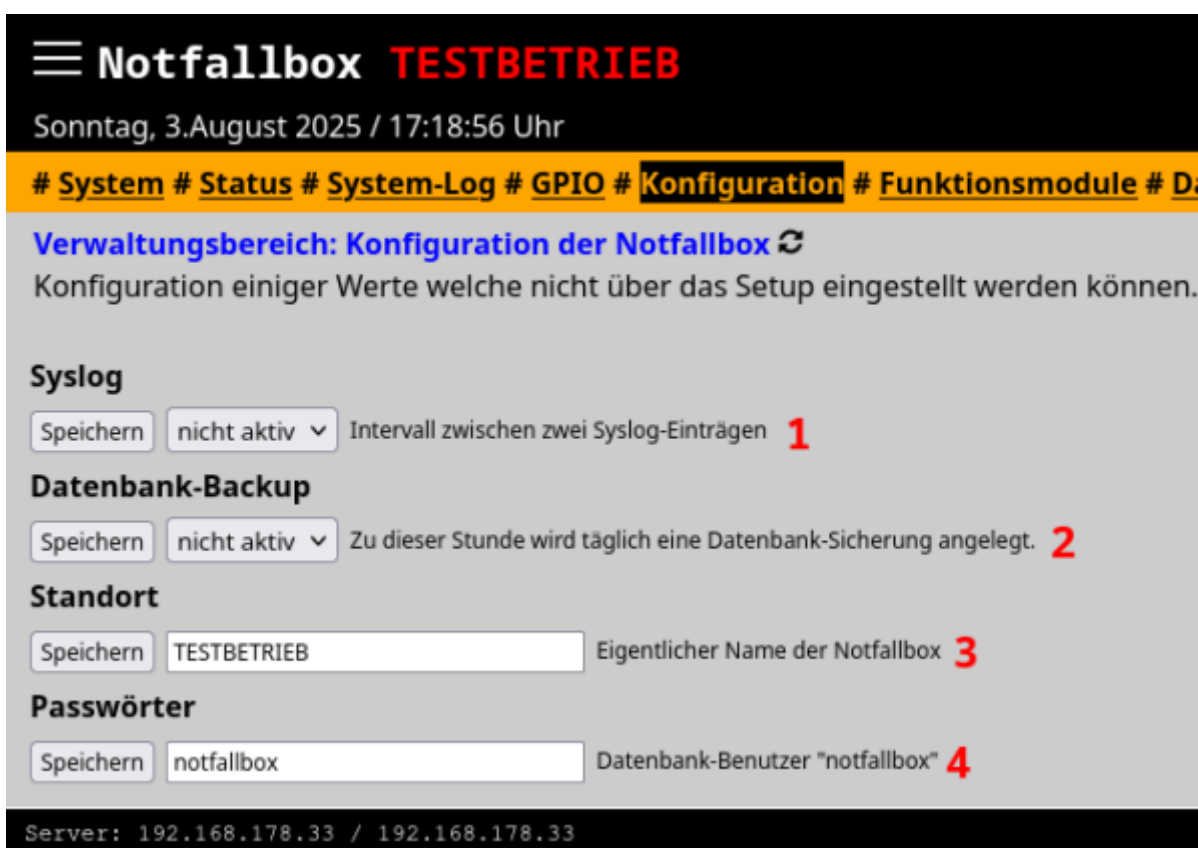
Notfallbox TESTBETRIEB

Sonntag, 3.August 2025 / 17:18:56 Uhr

# System # Status # System-Log # GPIO # Konfiguration # Funktionsmodule # D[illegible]

Verwaltungsbereich: Konfiguration der Notfallbox

Konfiguration einiger Werte welche nicht über das Setup eingestellt werden können.

Syslog

Speichern nicht aktiv Intervall zwischen zwei Syslog-Einträgen 1

Datenbank-Backup

Speichern nicht aktiv Zu dieser Stunde wird täglich eine Datenbank-Sicherung angelegt. 2

Standort

Speichern TESTBETRIEB Eigentlicher Name der Notfallbox 3

Passwörter

Speichern notfallbox Datenbank-Benutzer "notfallbox" 4

Server: 192.168.178.33 / 192.168.178.33